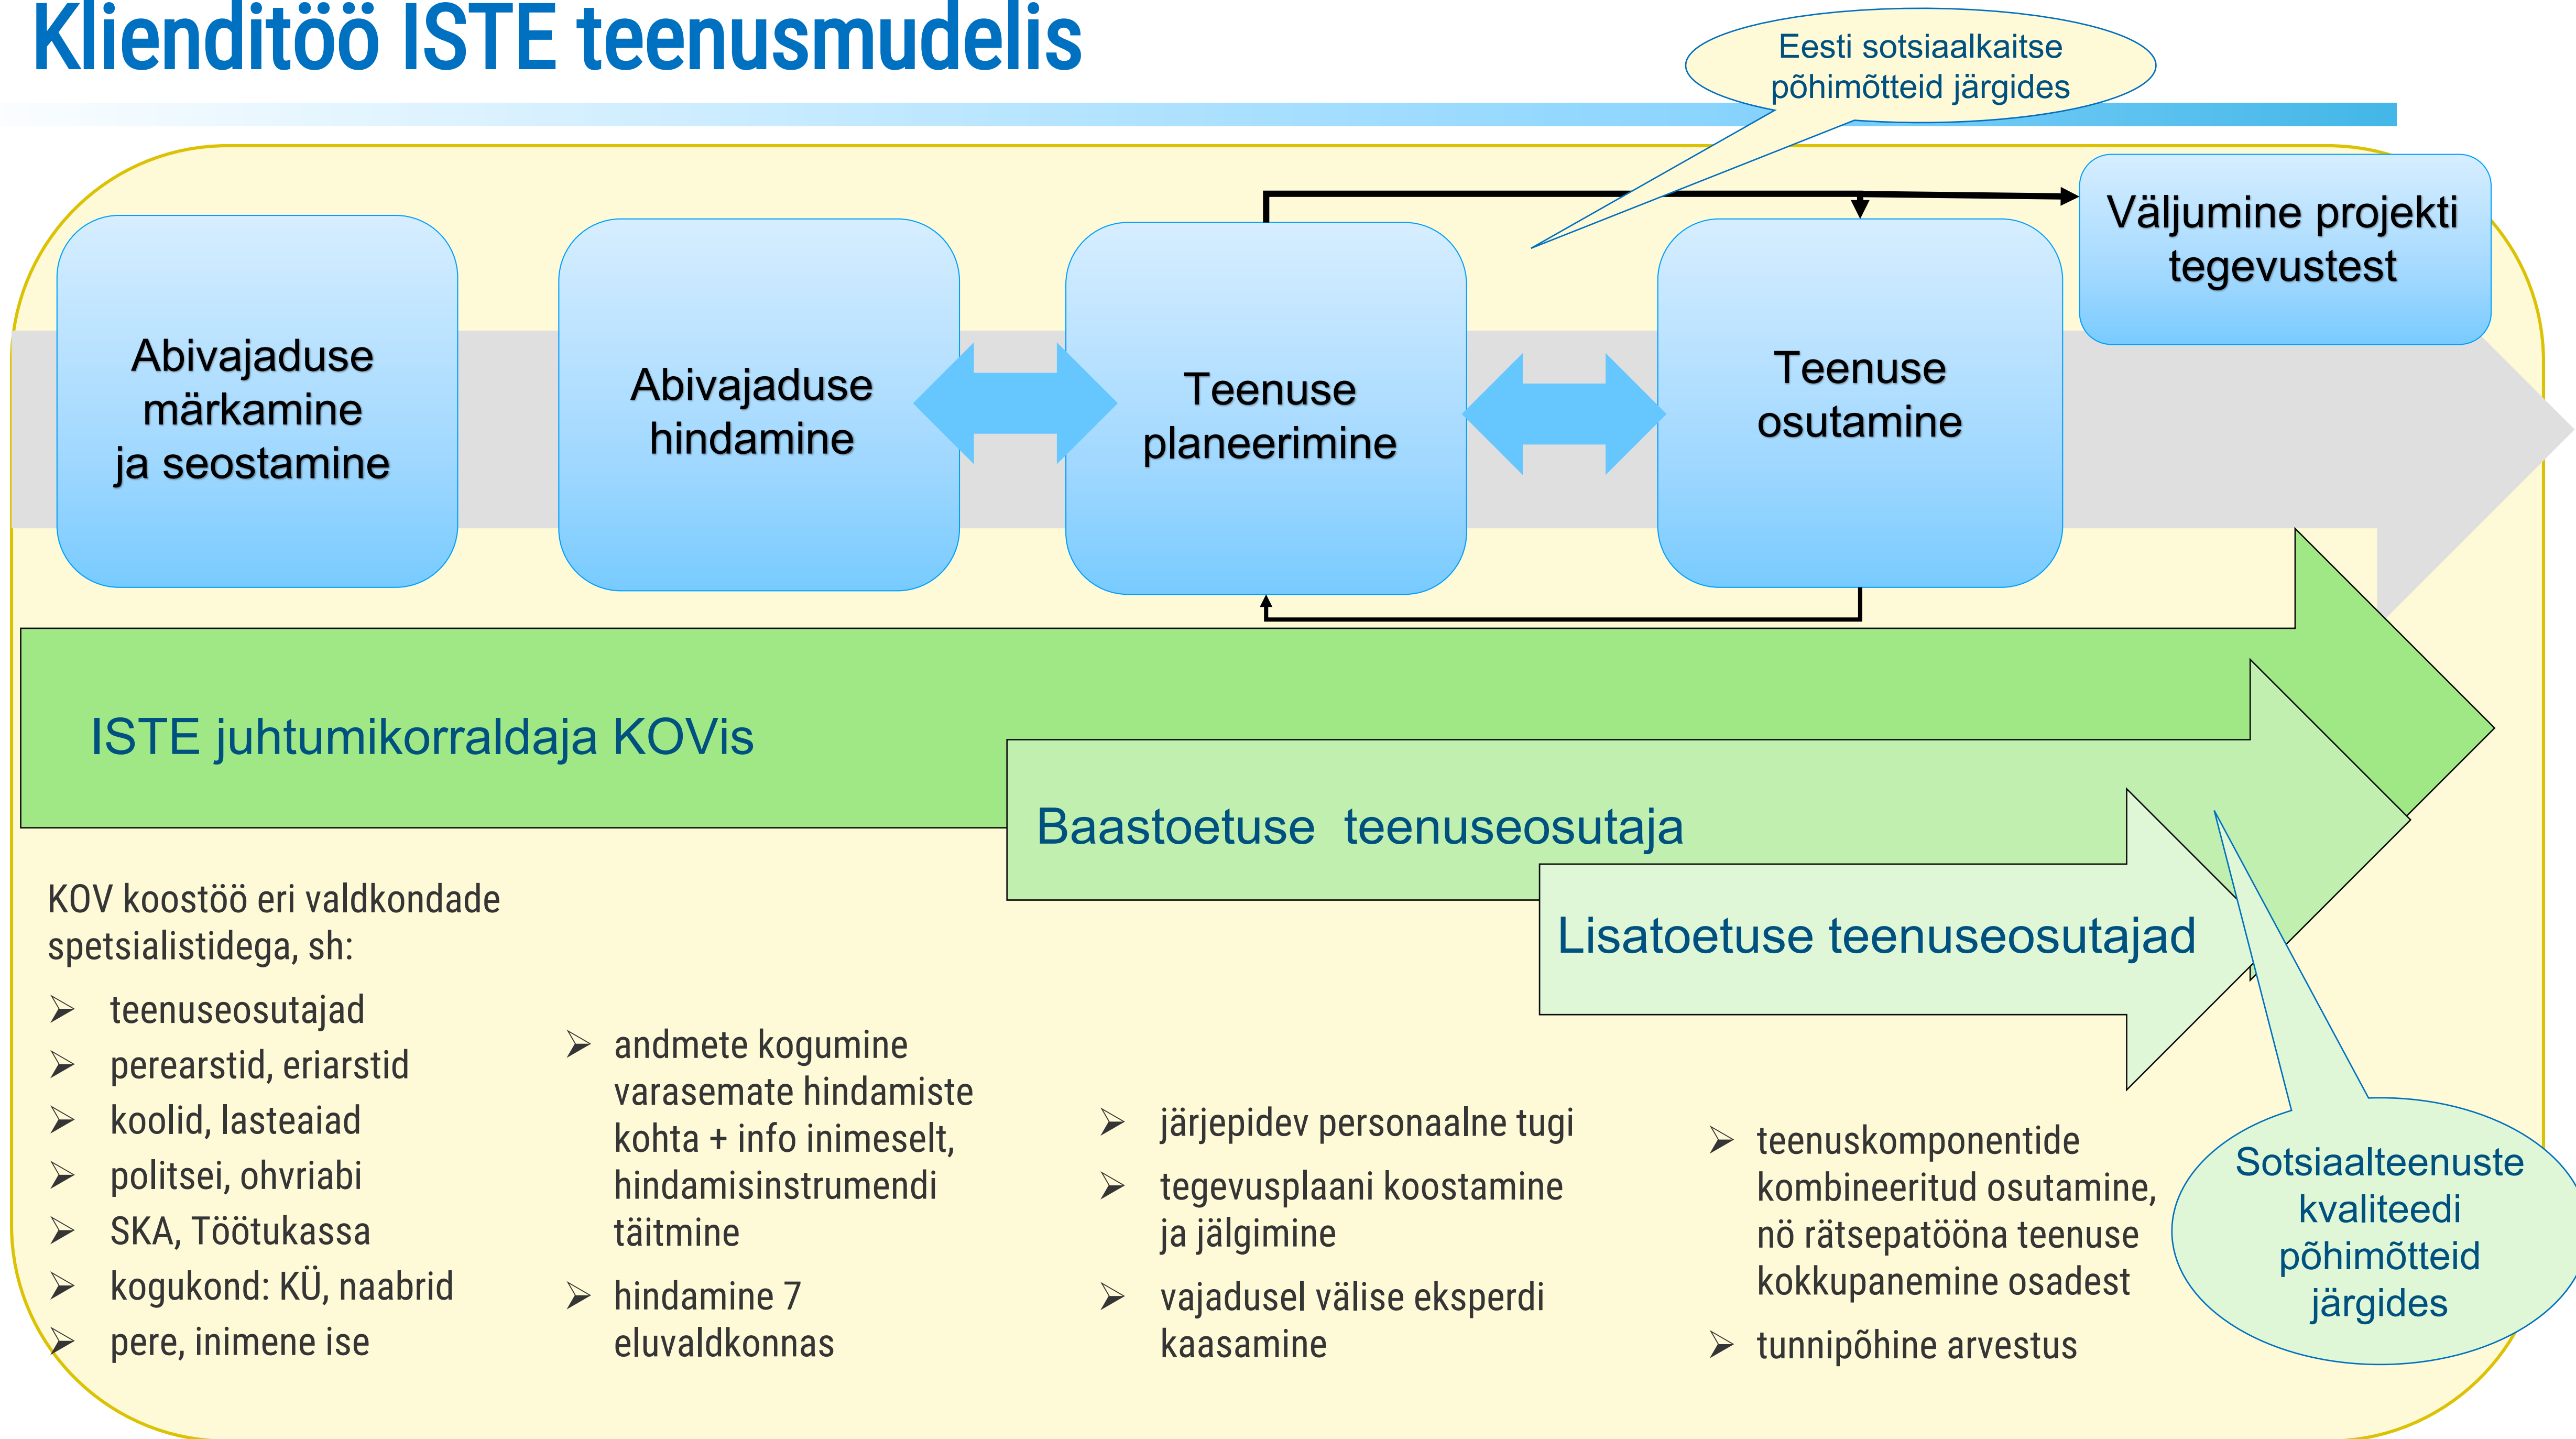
Klienditöö ISTE teenusmudelis

Eesti sotsiaalkaitse põhimõtteid järgides

Väljumine projekti tegevustest

Abivajaduse märkamine ja seostamine

Abivajaduse hindamine

Teenuse planeerimine

Teenuse osutamine

ISTE juhtumikorraldaja KOVis

Baastoetuse teenuseosutaja

Lisatoetuse teenuseosutajad

KOV koostöö eri valdkondade spetsialistidega, sh:
➢ teenuseosutajad
➢ perearstid, eriarstid
➢ koolid, lasteaiad
➢ politsei, ohvriabi
➢ SKA, Töötukassa
➢ kogukond: KÜ, naabrid
➢ pere, inimene ise

➢ andmete kogumine varasemate hindamiste kohta + info inimeselt, hindamisinstrumendi täitmine
➢ hindamine 7 eluvaldkonnas

➢ järjepidev personaalne tugi
➢ tegevusplaani koostamine ja jälgimine
➢ vajadusel välise eksperdi kaasamine

➢ teenuskomponentide kombineeritud osutamine, nö rätsepatööna teenuse kokkupanemine osadest
➢ tunnipõhine arvestus

Sotsiaalteenuste kvaliteedi põhimõtteid järgides